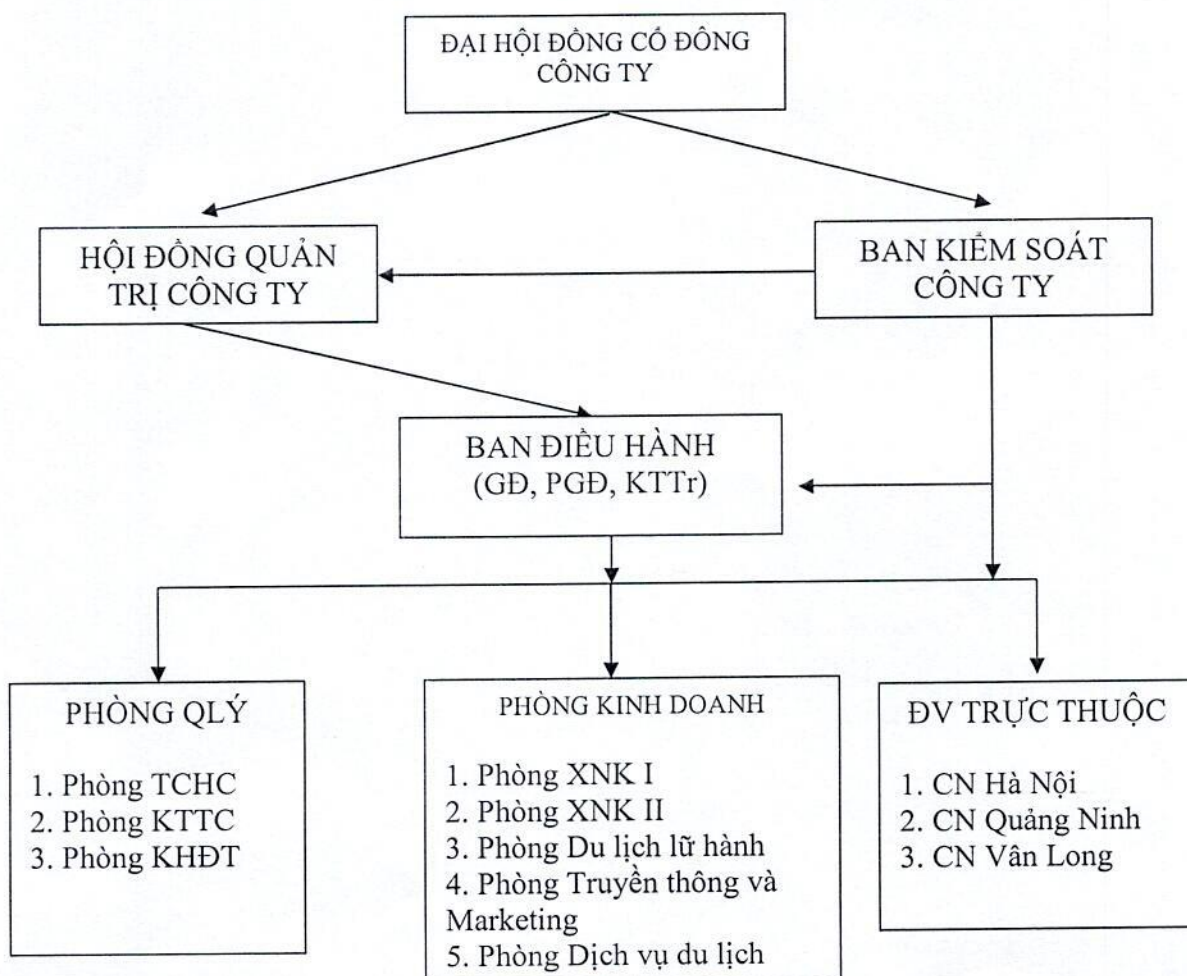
ĐẠI HỘI ĐỒNG CỔ ĐÔNG CÔNG TY

HỘI ĐỒNG QUẢN TRỊ CÔNG TY

BAN KIỂM SOÁT CÔNG TY

BAN ĐIỀU HÀNH (GĐ, PGĐ, KTTr)

PHÒNG QLÝ

1. Phòng TCHC
2. Phòng KTTC
3. Phòng KHĐT

PHÒNG KINH DOANH

1. Phòng XNK I
2. Phòng XNK II
3. Phòng Du lịch lữ hành
4. Phòng Truyền thông và Marketing
5. Phòng Dịch vụ du lịch

ĐV TRỰC THUỘC

1. CN Hà Nội
2. CN Quảng Ninh
3. CN Vân Long